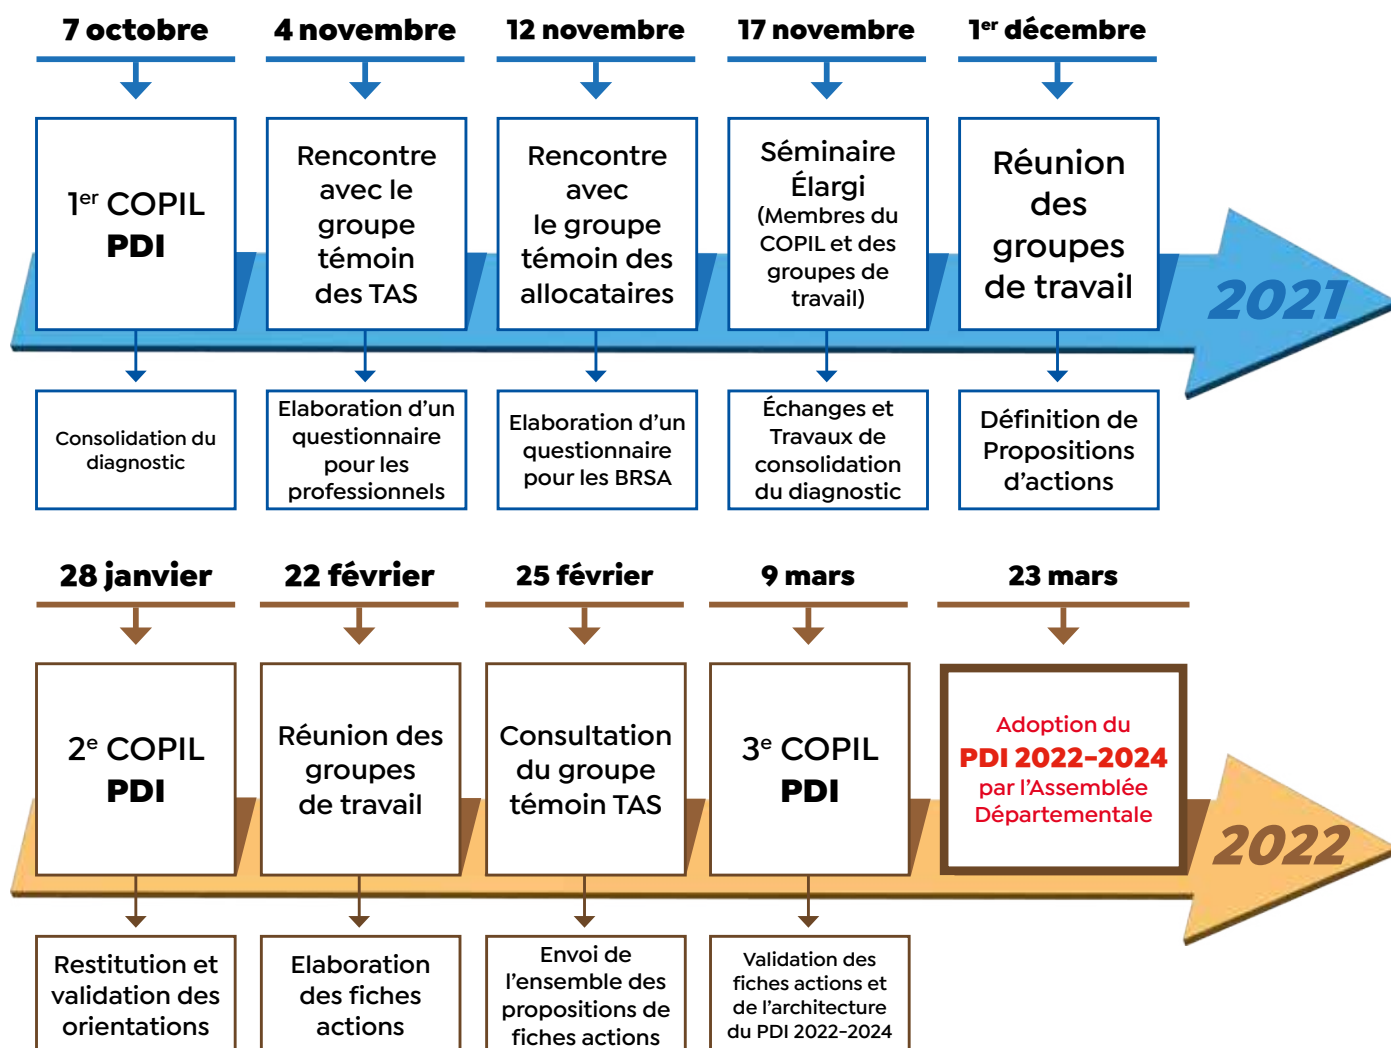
7 octobre

4 novembre

12 novembre

17 novembre

1er décembre

1er COPIL PDI

Rencontre avec le groupe témoin des TAS

Rencontre avec le groupe témoin des allocataires

Séminaire Élargi (Membres du COPIL et des groupes de travail)

Réunion des groupes de travail

2021

Consolidation du diagnostic

Elaboration d'un questionnaire pour les professionnels

Elaboration d'un questionnaire pour les BRSA

Échanges et Travaux de consolidation du diagnostic

Définition de Propositions d'actions

28 janvier

22 février

25 février

9 mars

23 mars

2e COPIL PDI

Réunion des groupes de travail

Consultation du groupe témoin TAS

3e COPIL PDI

Adoption du PDI 2022-2024 par l'Assemblée Départementale

2022

Restitution et validation des orientations

Elaboration des fiches actions

Envoi de l'ensemble des propositions de fiches actions

Validation des fiches actions et de l'architecture du PDI 2022-2024